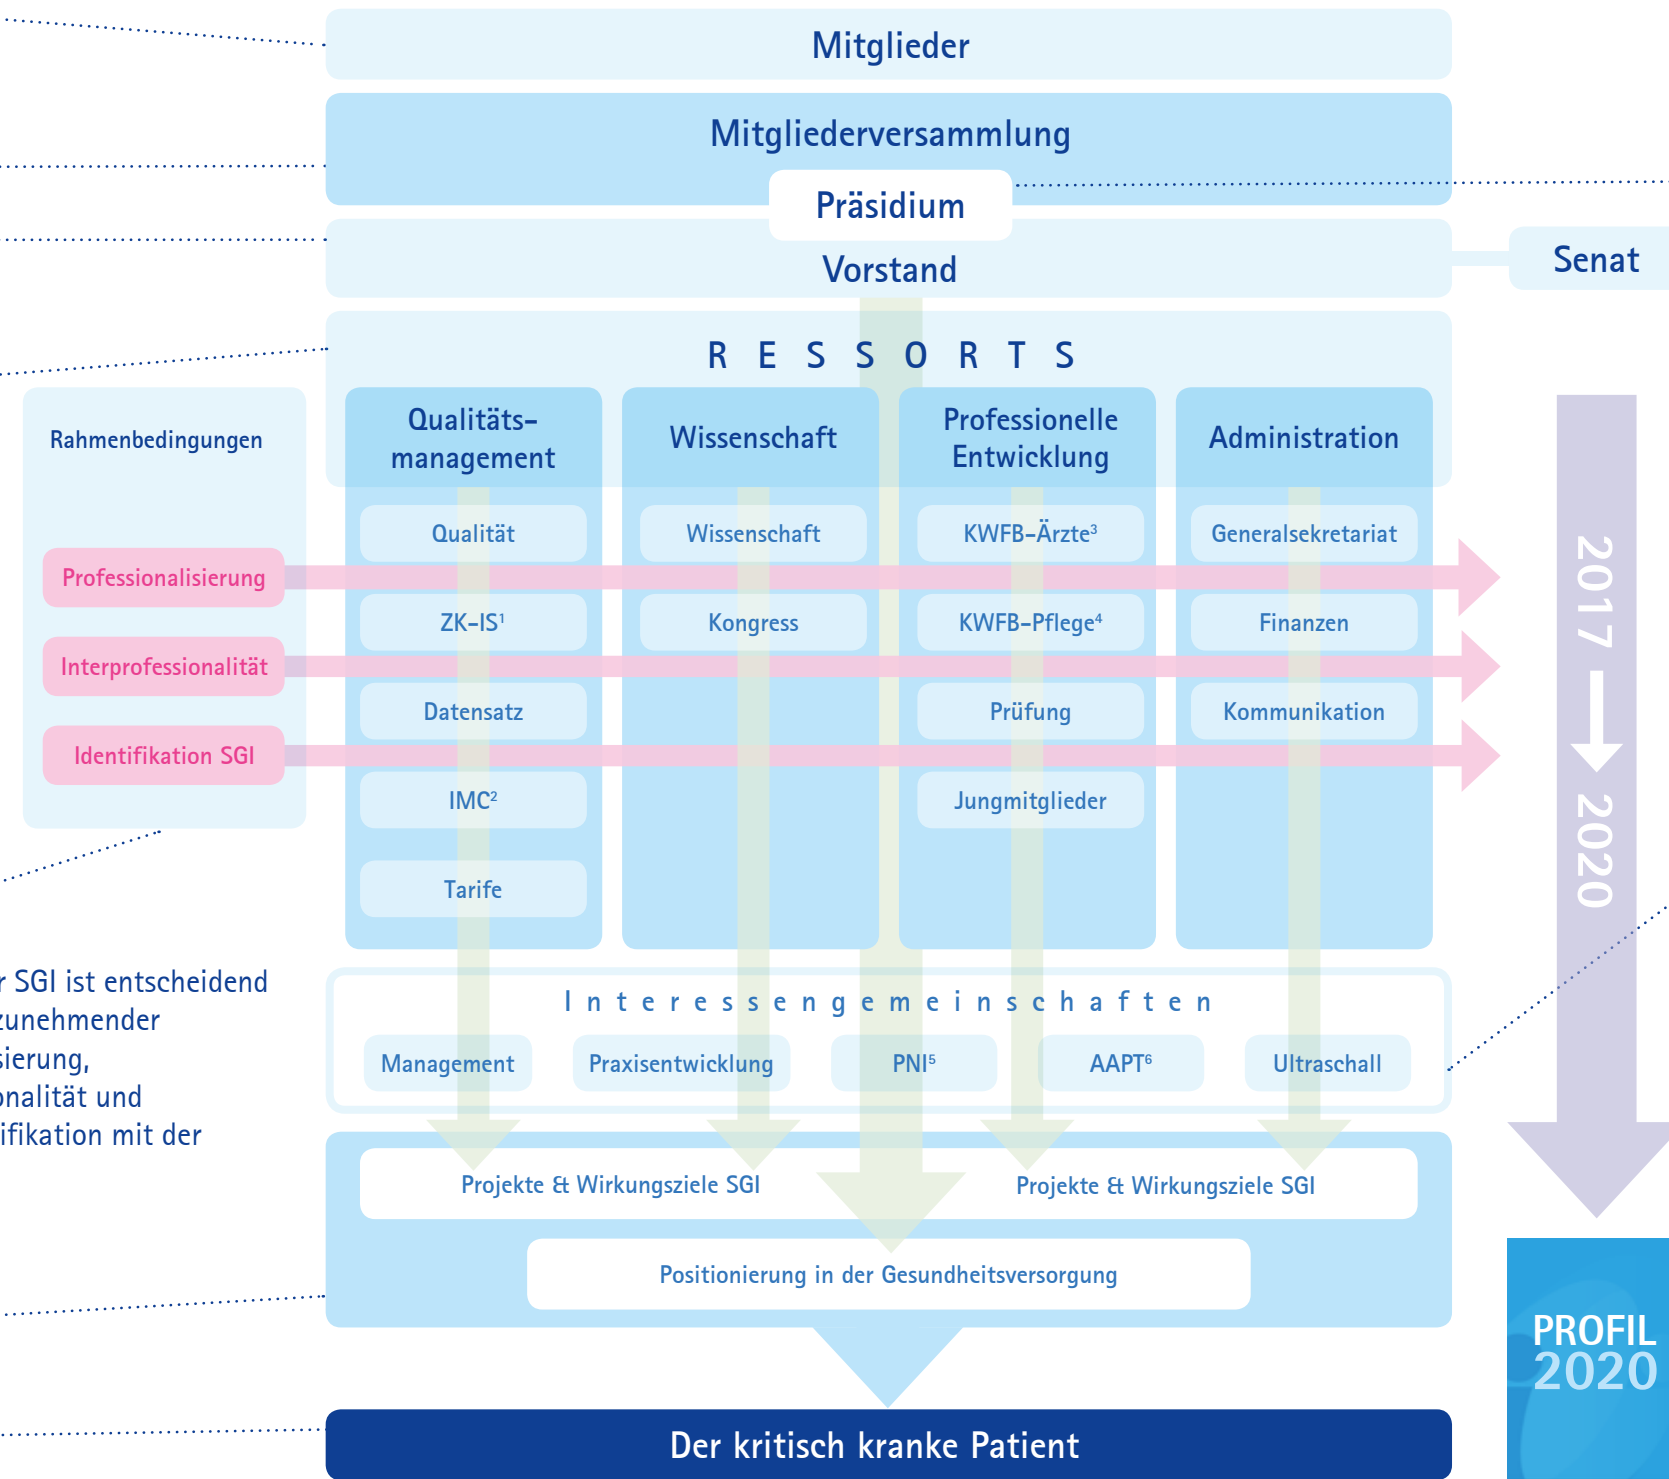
Mitglieder

Mitgliederversammlung

Präsidium

Vorstand

Senat

RESSORTS

Rahmenbedingungen

Professionalisierung

Interprofessionalität

Identifikation SGI

Qualitätsmanagement

Qualität

ZK-IS$^1$

Datensatz

IMC$^2$

Tarife

Wissenschaft

Wissenschaft

Kongress

Professionelle Entwicklung

KWFB-Ärzte$^3$

KWFB-Pflege$^4$

Prüfung

Jungmitglieder

Administration

Generalsekretariat

Finanzen

Kommunikation

2017 2020

r SGI ist entscheidend zunehmender sierung, onalität und ifikation mit der

Interessengemeinschaften

Management

Praxisentwicklung

PNI$^5$

AAPT$^6$

Ultraschall

Projekte & Wirkungsziele SGI

Projekte & Wirkungsziele SGI

Positionierung in der Gesundheitsversorgung

Der kritisch kranke Patient

PROFIL 2020